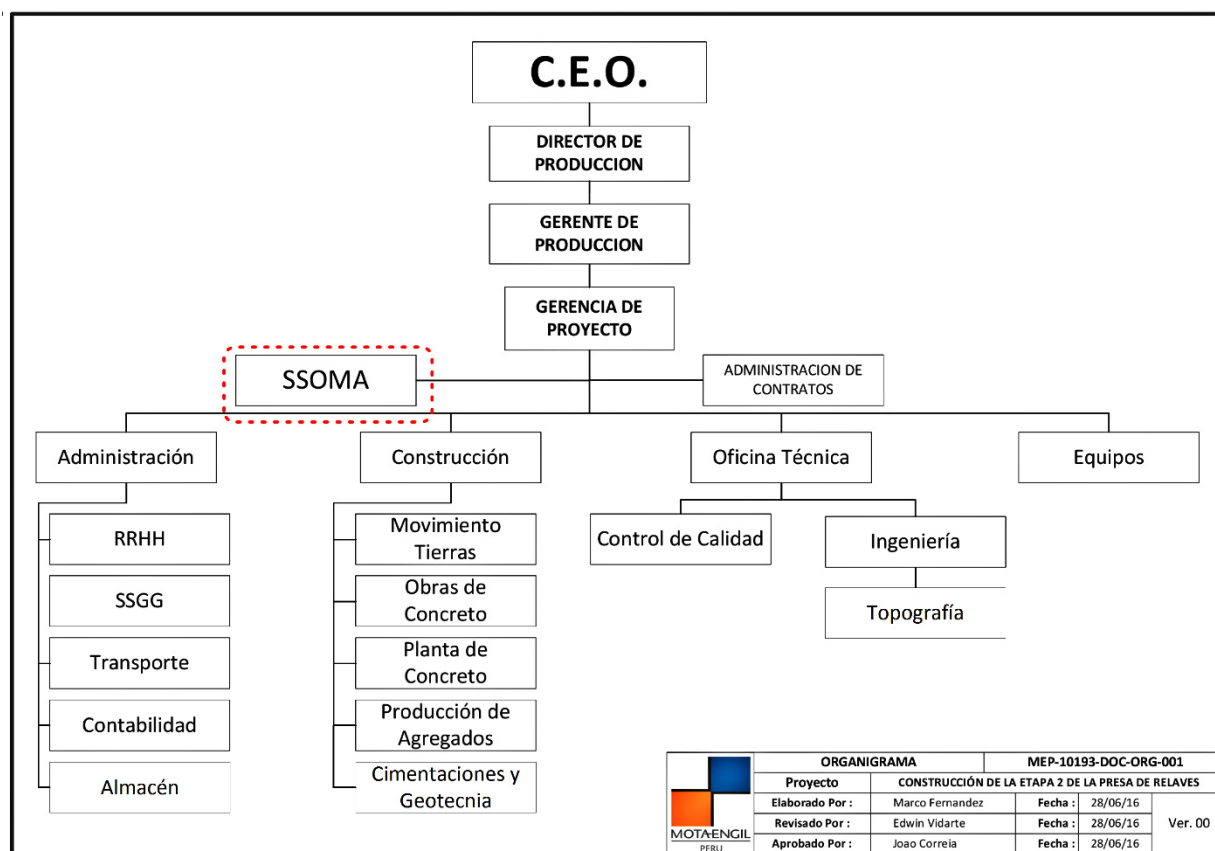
C.E.O.

DIRECTOR DE PRODUCCION

GERENTE DE PRODUCCION

GERENCIA DE PROYECTO

SSOMA

ADMINISTRACION DE CONTRATOS

Administración

RRHH

SSGG

Transporte

Contabilidad

Almacén

Construcción

Movimiento Tierras

Obras de Concreto

Planta de Concreto

Producción de Agregados

Cimentaciones y Geotecnia

Oficina Técnica

Control de Calidad

Ingeniería

Topografía

Equipos

MOTA-ENGIL PERU

| ORGANIGRAMA | | MEP-10193-DOC-ORG-001 | | |
|---|---|---|---|---|
| Proyecto | CONSTRUCCIÓN DE LA ETAPA 2 DE LA PRESA DE RELAVES | | | |
| Elaborado Por : | Marco Fernandez | Fecha : | 28/06/16 | Ver. 00 |
| Revisado Por : | Edwin Vidarte | Fecha : | 28/06/16 | |
| Aprobado Por : | Joao Correia | Fecha : | 28/06/16 | |